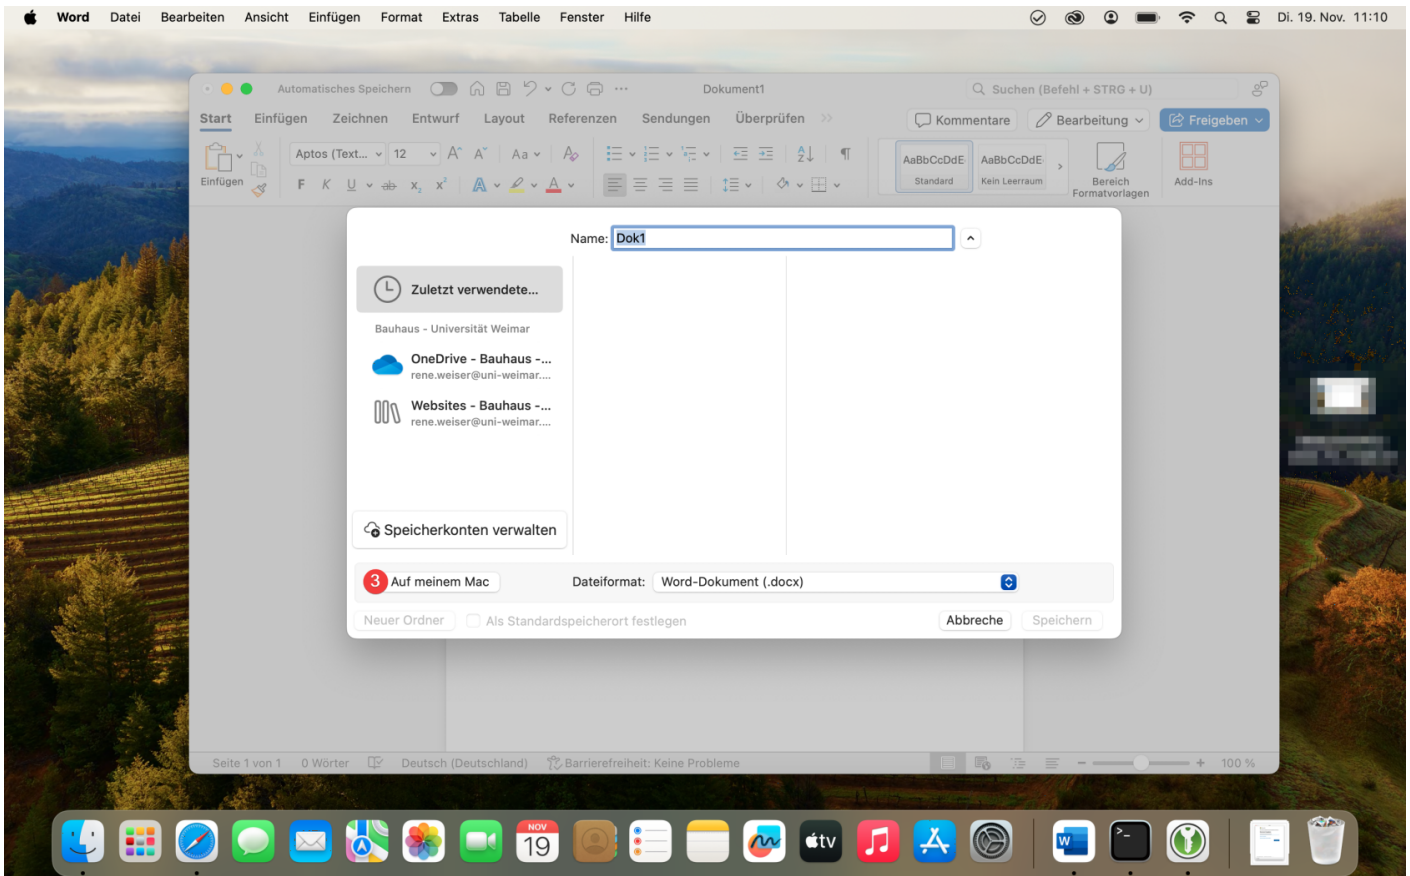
Word Datei Bearbeiten Ansicht Einfügen Format Extras Tabelle Fenster Hilfe

Di. 19. Nov. 11:10

Automatisches Speichern

Dokument1

Suchen (Befehl + STRG + U)

Start Einfügen Zeichnen Entwurf Layout Referenzen Sendungen Überprüfen

Kommentare Bearbeitung Freigeben

Einfügen Aptos (Text... 12

F K U x x

AaBbCcDdE Standard AaBbCcDdE Kein Leerraum

Bereich Formatvorlagen Add-Ins

Name: Dok1

Zuletzt verwendete...

Bauhaus - Universität Weimar

OneDrive - Bauhaus -... rene.weiser@uni-weimar....

Websites - Bauhaus -... rene.weiser@uni-weimar....

Speicherkonten verwalten

3 Auf meinem Mac

Dateiformat: Word-Dokument (.docx)

Neuer Ordner Als Standardspeicherort festlegen Abbreche Speichern

Seite 1 von 1 0 Wörter Deutsch (Deutschland) Barrierefreiheit: Keine Probleme 100 %

NOV 19